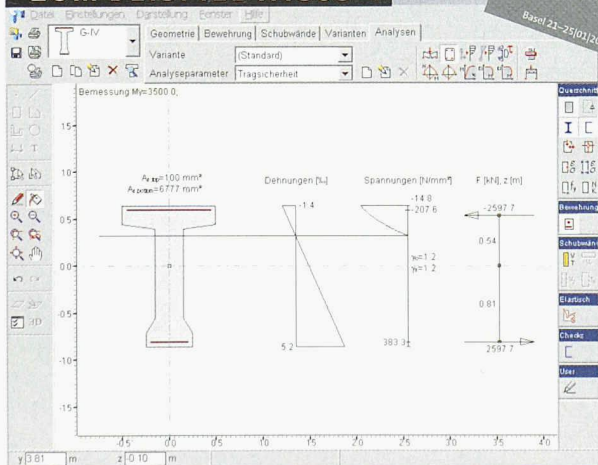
Datei Einstellungen Darstellung Fenster Hilfe

Basel 21–25|01|2

G-IV

Geometrie | Bewehrung | Schubwände | Varianten | Analysen

Variante (Standard)

Analyseparameter Tragsicherheit

Bemessung My=3500.0,

Querschnitt

Bewehrung

Schubwände

Elastisch

Checks

User

$A_{s,top}$=100 mm²
$A_{s,bottom}$=6777 mm²

Dehnungen [‰]

Spannungen [N/mm²]

F [kN], z [m]

-1.4

-14.8
-207.6

-2597.7

0.54

$\gamma_c$=1.2
$\gamma_s$=1.2

0.81

5.2

383.3

2597.7

1.5

1.0

0.5

0.0

-0.5

-1.0

-1.5

-0.5

0.0

0.5

1.0

1.5

2.0

2.5

3.0

3.5

4.0

3D

y 3.81 m z -0.10 m